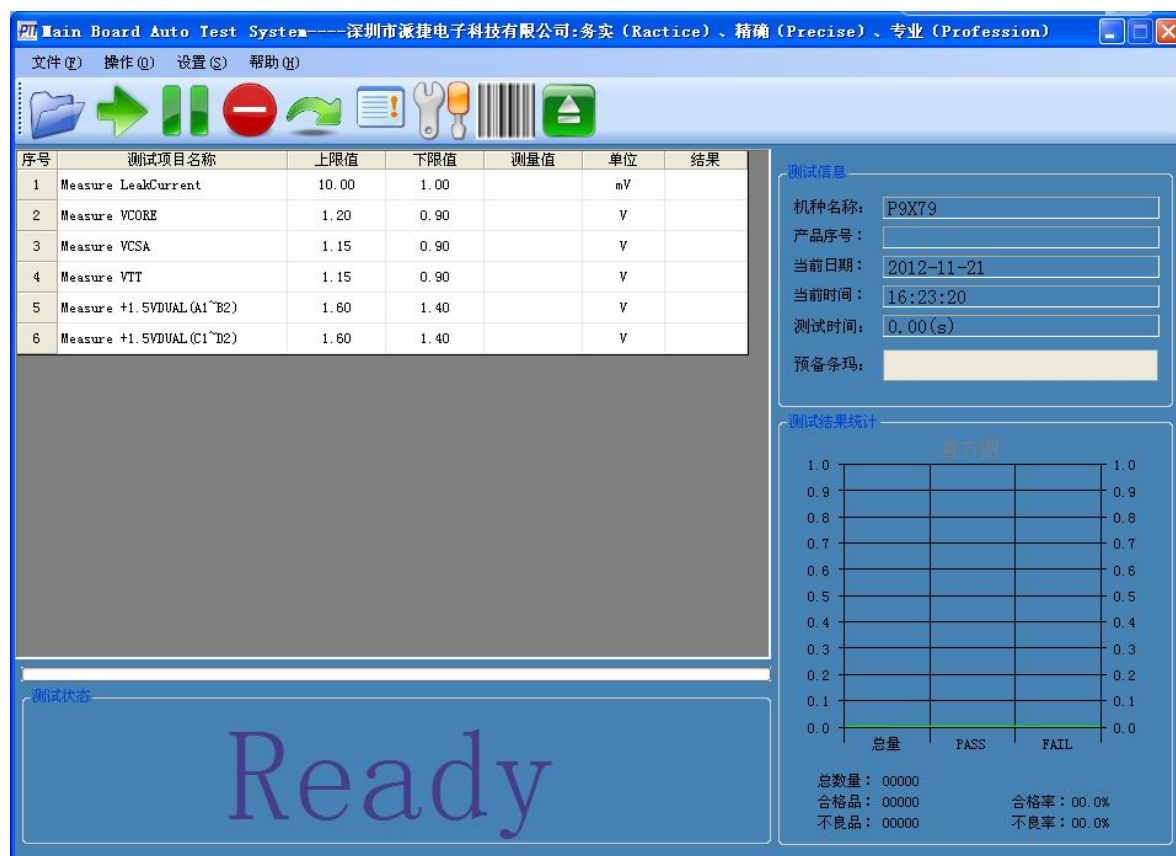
PTI Main Board Auto Test System----深圳市派捷电子科技有限公司:务实（Ractice）、精确（Precise）、专业（Profession）

文件(F) 操作(O) 设置(S) 帮助(H)

| 序号 | 测试项目名称 | 上限值 | 下限值 | 测量值 | 单位 | 结果 |
|---|---|---|---|---|---|---|
| 1 | Measure LeakCurrent | 10.00 | 1.00 | | mV | |
| 2 | Measure VCORE | 1.20 | 0.90 | | V | |
| 3 | Measure VCSA | 1.15 | 0.90 | | V | |
| 4 | Measure VTT | 1.15 | 0.90 | | V | |
| 5 | Measure +1.5VDUAL(A1~B2) | 1.60 | 1.40 | | V | |
| 6 | Measure +1.5VDUAL(C1~D2) | 1.60 | 1.40 | | V | |

测试信息
机种名称: P9X79
产品序号:
当前日期: 2012-11-21
当前时间: 16:23:20
测试时间: 0.00(s)
预备条玛:

测试结果统计
直方图
1.0 0.9 0.8 0.7 0.6 0.5 0.4 0.3 0.2 0.1 0.0
总量 PASS FAIL

测试状态
Ready

总数量: 00000
合格品: 00000
不良品: 00000
合格率: 00.0%
不良率: 00.0%